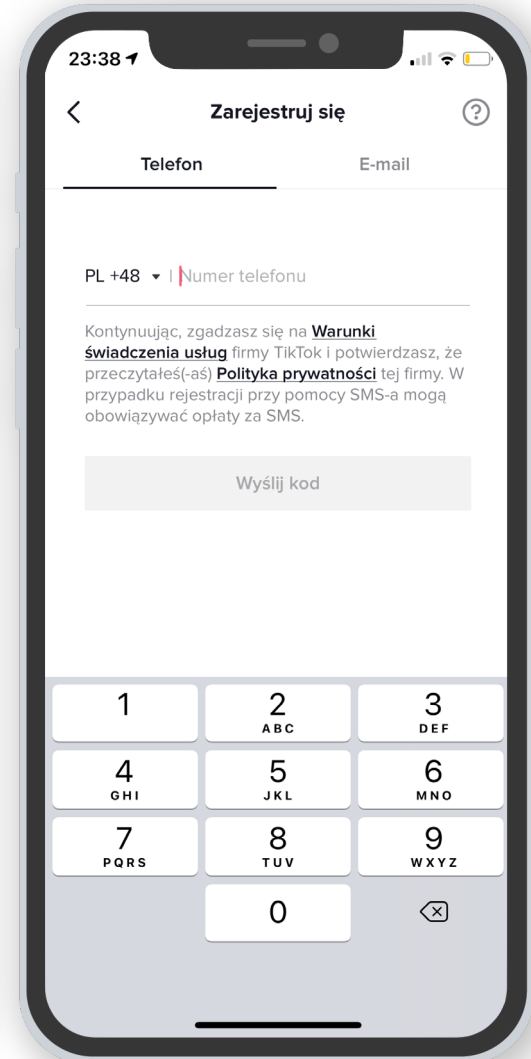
23:38

Zarejestruj się

Telefon

E-mail

PL +48 ▾ | Numer telefonu

Kontynuując, zgadzasz się na Warunki świadczenia usług firmy TikTok i potwierdzasz, że przeczytałeś(-aś) Polityka prywatności tej firmy. W przypadku rejestracji przy pomocy SMS-a mogą obowiązywać opłaty za SMS.

Wyślij kod

1
2 ABC
3 DEF
4 GHI
5 JKL
6 MNO
7 PQRS
8 TUV
9 WXYZ
0